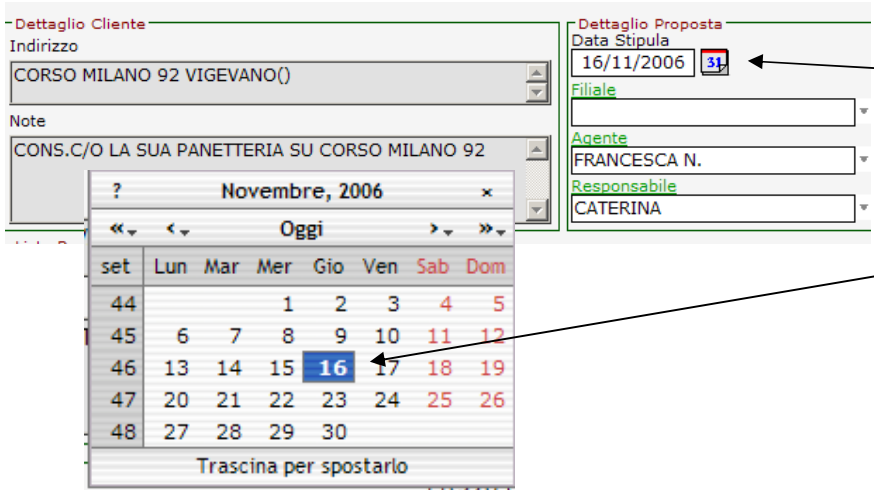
Dettaglio Cliente
Indirizzo
CORSO MILANO 92 VIGEVANO()
Note
CONS.C/O LA SUA PANETTERIA SU CORSO MILANO 92

Dettaglio Proposta
Data Stipula
16/11/2006
31
Filiale
Agente
FRANCESCA N.
Responsabile
CATERINA

? Novembre, 2006 ×
« ‹ Oggi › »

| set | Lun | Mar | Mer | Gio | Ven | Sab | Dom |
|---|---|---|---|---|---|---|---|
| 44 | | | 1 | 2 | 3 | 4 | 5 |
| 45 | 6 | 7 | 8 | 9 | 10 | 11 | 12 |
| 46 | 13 | 14 | 15 | 16 | 17 | 18 | 19 |
| 47 | 20 | 21 | 22 | 23 | 24 | 25 | 26 |
| 48 | 27 | 28 | 29 | 30 | | | |

Trascina per spostarlo